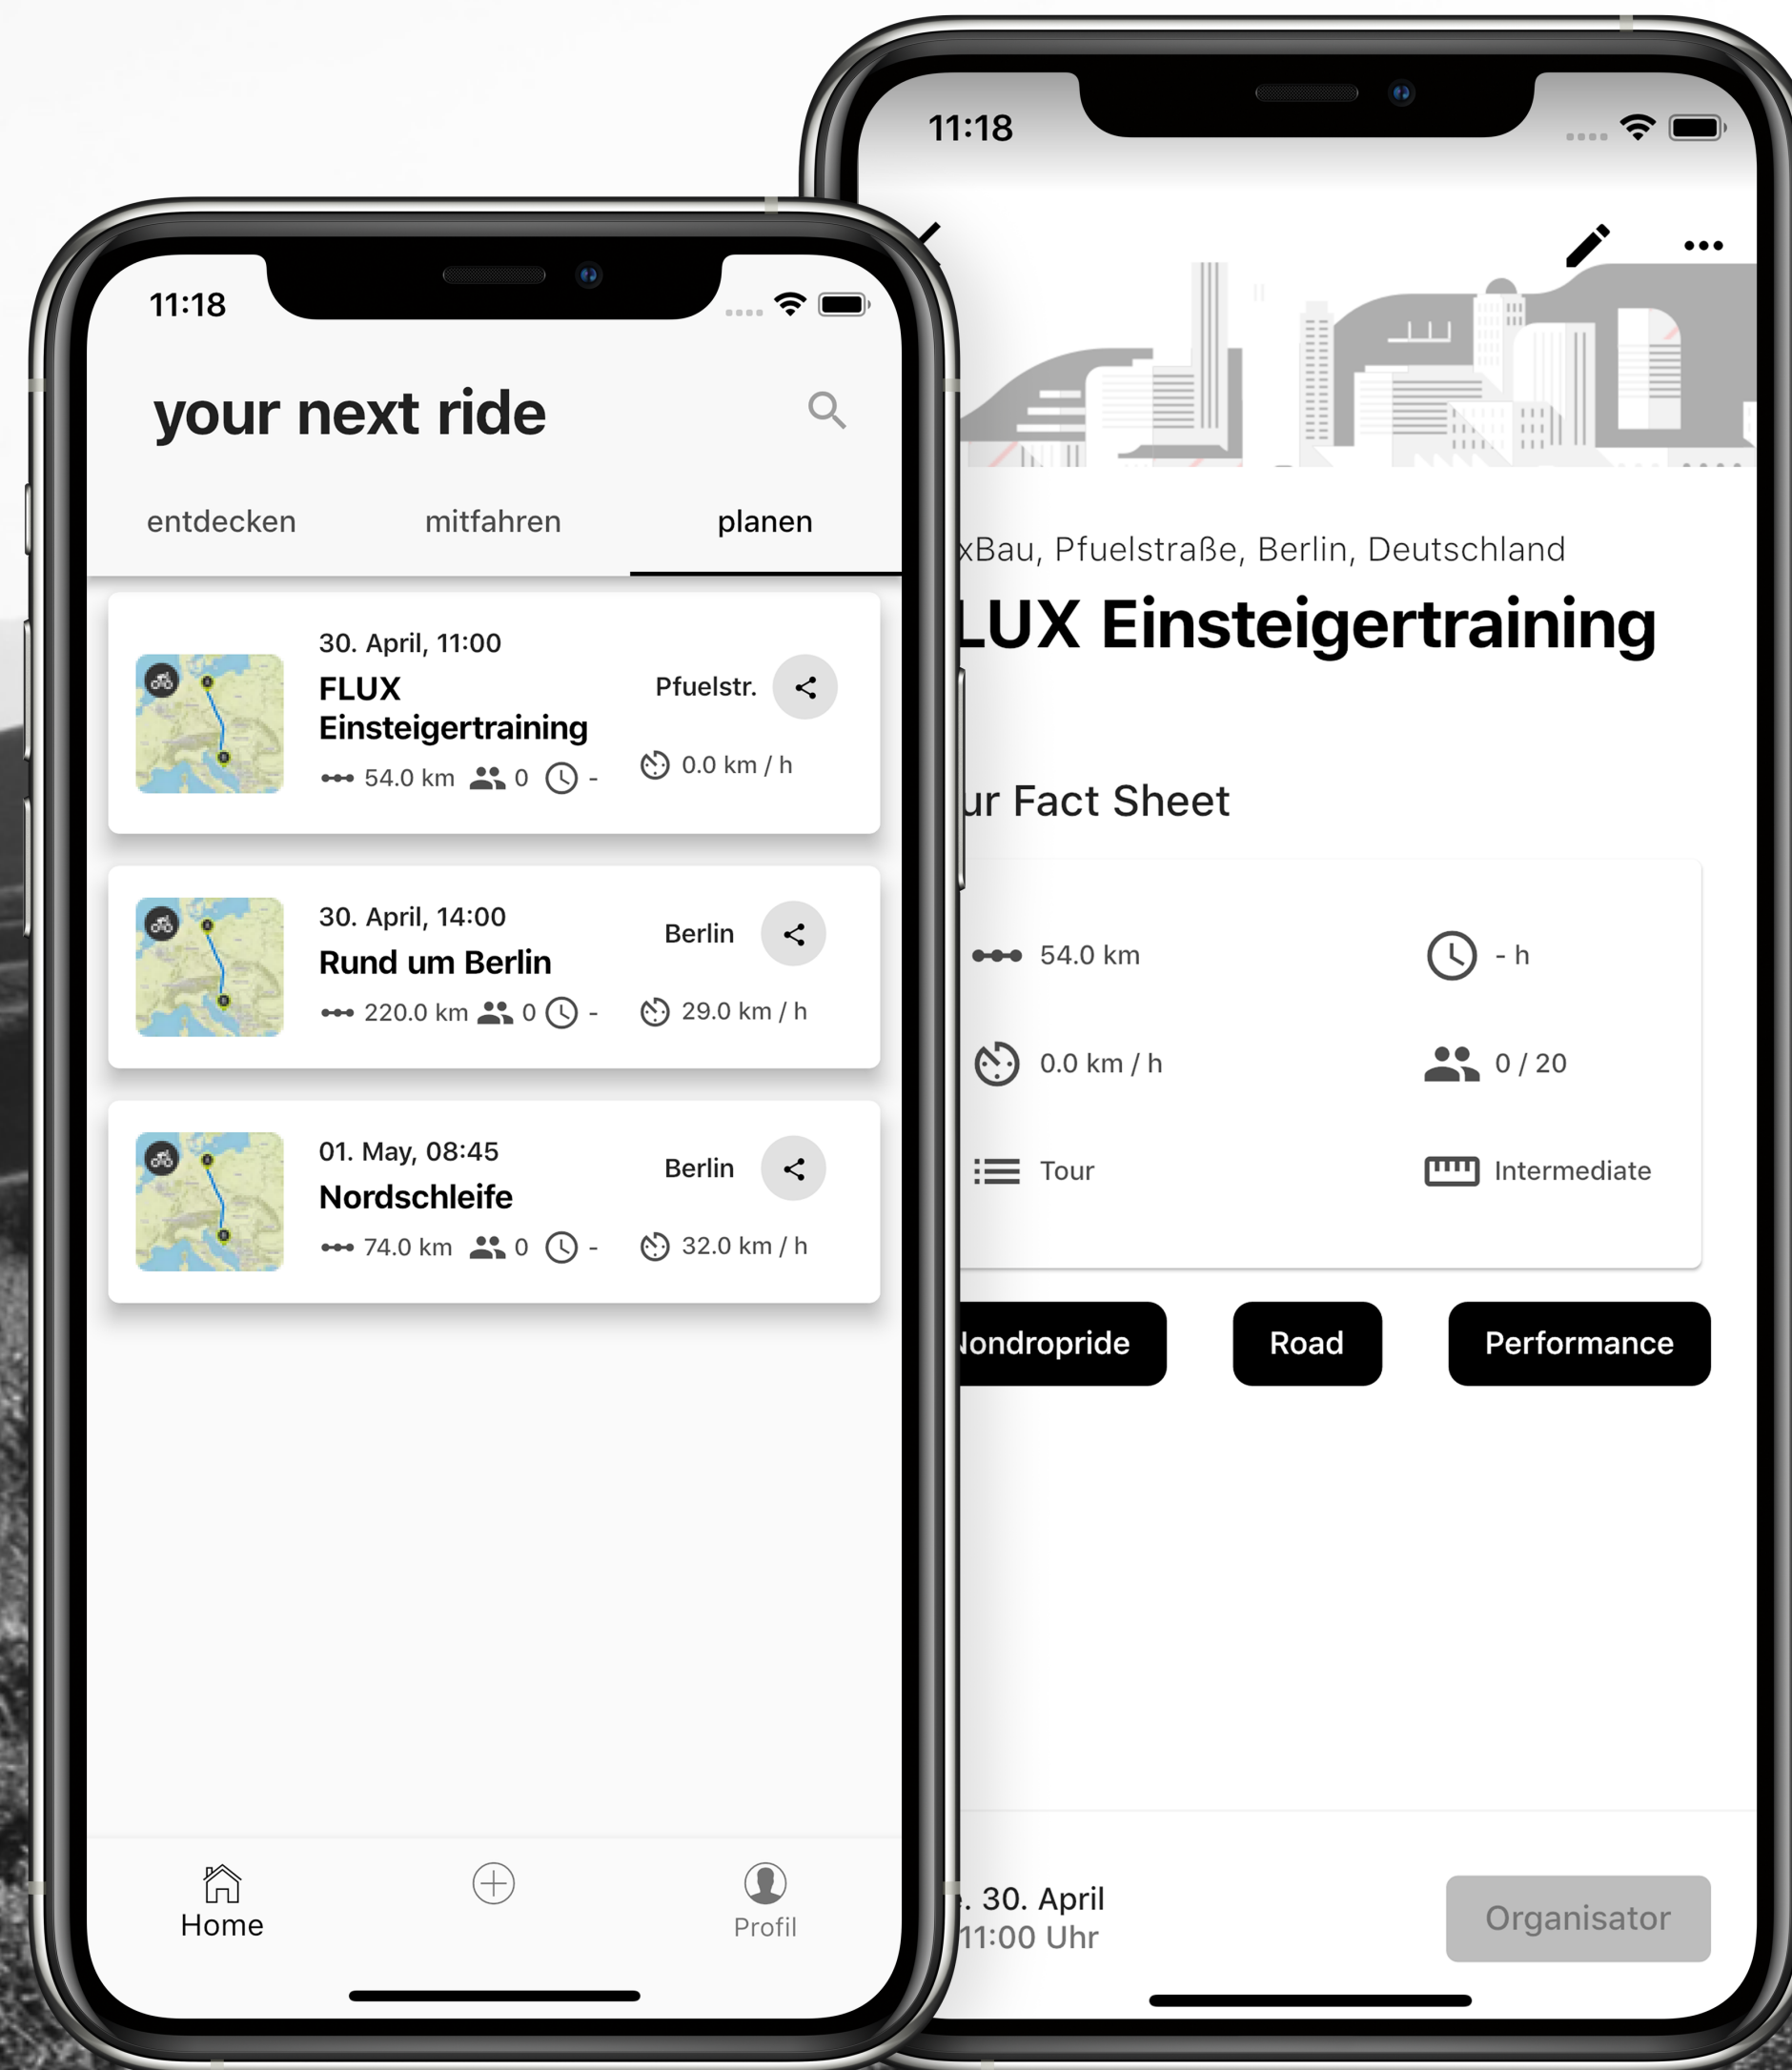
11:18

your next ride

entdecken mitfahren planen

30. April, 11:00
FLUX Einsteigertraining
Pfuelstr.
54.0 km 0 -
0.0 km / h

30. April, 14:00
Rund um Berlin
Berlin
220.0 km 0 -
29.0 km / h

01. May, 08:45
Nordschleife
Berlin
74.0 km 0 -
32.0 km / h

Home
Profil

11:18

xBau, Pfuelstraße, Berlin, Deutschland
LUX Einsteigertraining

ur Fact Sheet

54.0 km
- h
0.0 km / h
0 / 20
Tour
Intermediate

Nondropride
Road
Performance

. 30. April
11:00 Uhr
Organisator